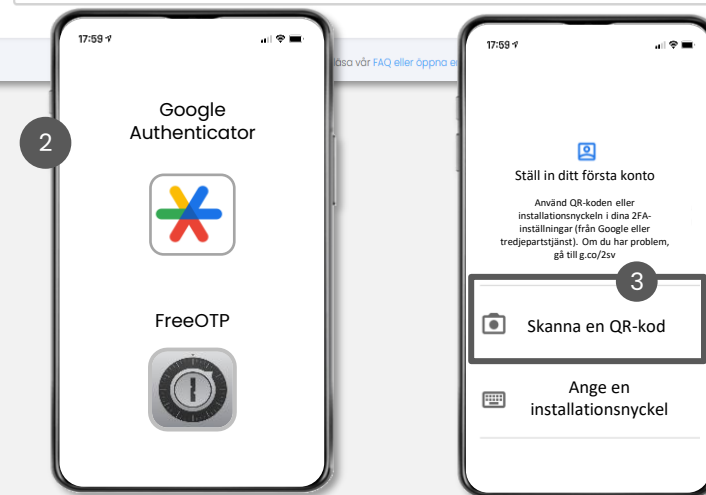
17:59

2

Google Authenticator

FreeOTP

läsa vår FAQ eller öppna e

17:59

Ställ in ditt första konto

Använd QR-koden eller installationsnyckeln i dina 2FA-inställningar (från Google eller tredjepartstjänst). Om du har problem, gå till g.co/2sv

3

Skanna en QR-kod

Ange en installationsnyckel